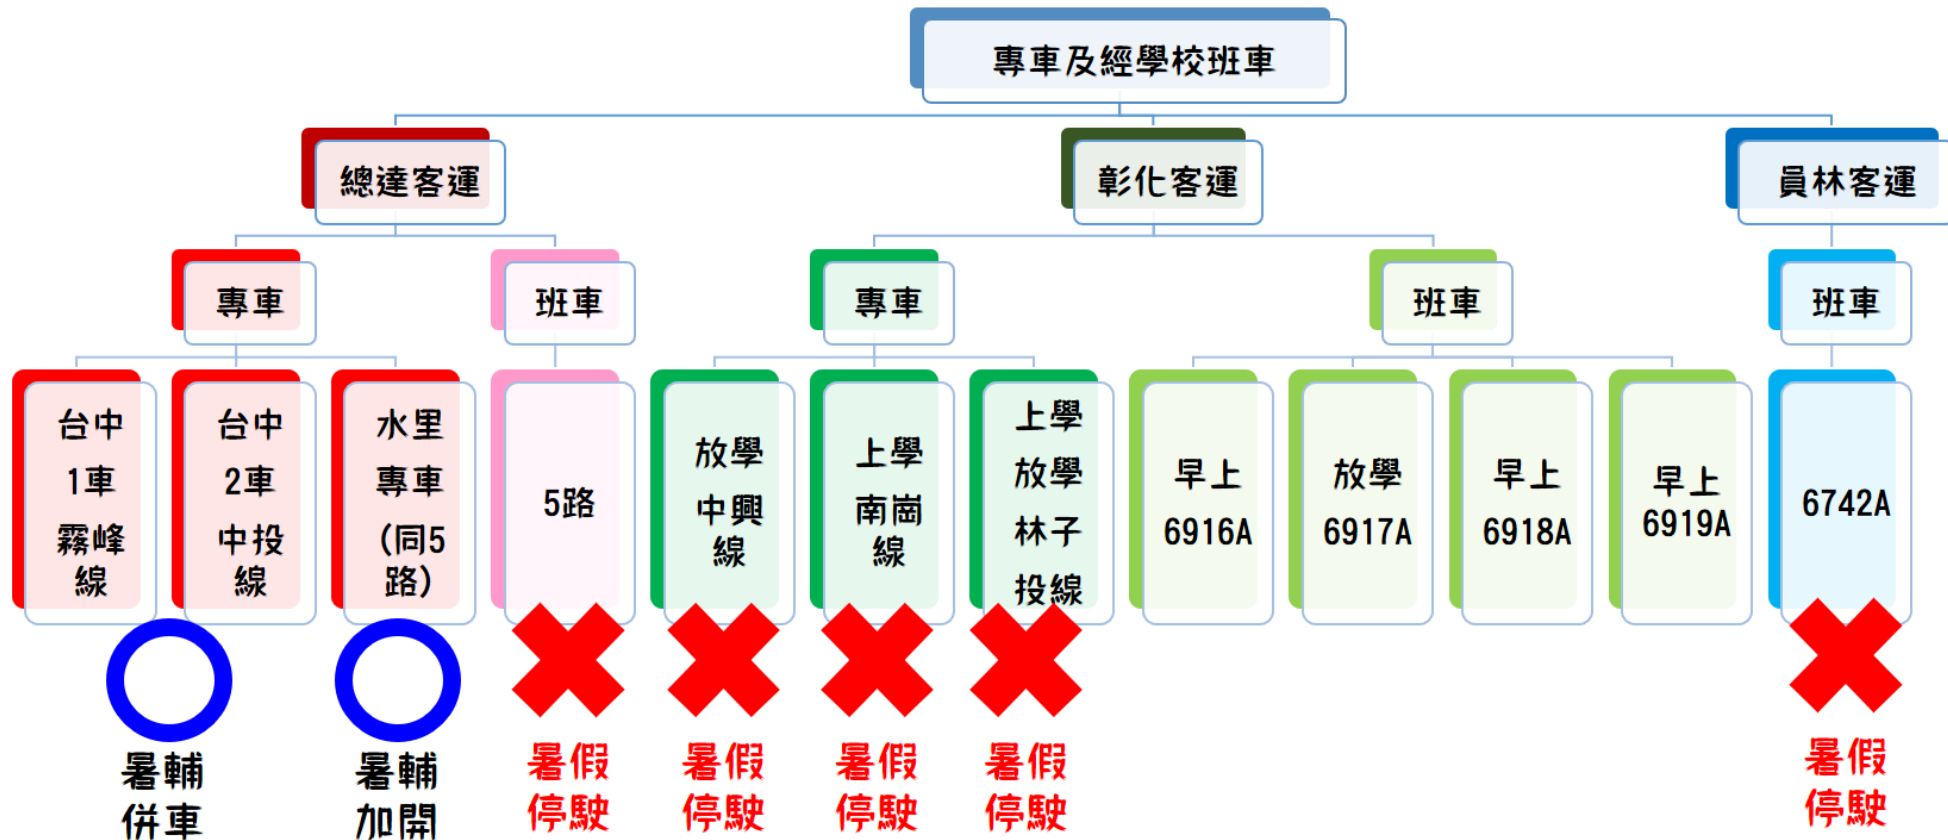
專車及經學校班車

總達客運

彰化客運

員林客運

專車

班車

專車

班車

班車

台中 1車 霧峰線

台中 2車 中投線

水里 專車 (同5路)

5路

放學 中興線

上學 南崗線

上學 放學 林子投線

早上 6916A

放學 6917A

早上 6918A

早上 6919A

6742A

暑輔 併車

暑輔 加開

暑假 停駛

暑假 停駛

暑假 停駛

暑假 停駛

暑假 停駛